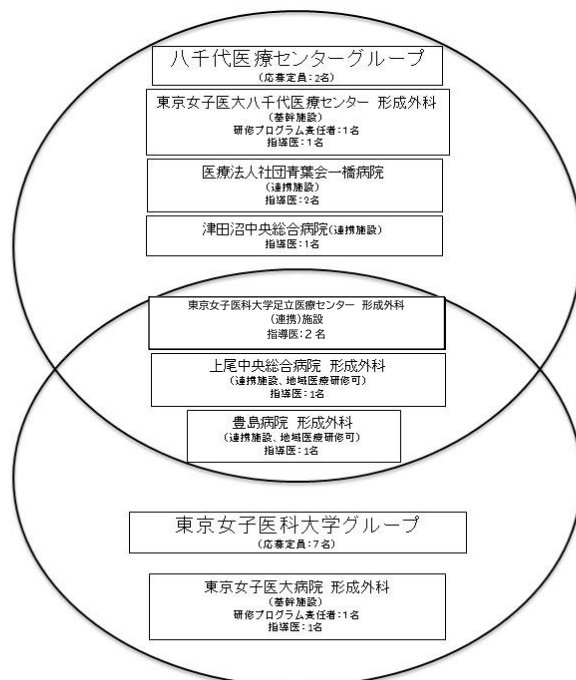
八千代医療センターグループ
(応募定員：2名)

東京女子医大八千代医療センター 形成外科
(基幹施設)
研修プログラム責任者：1名
指導医：1名

医療法人社団青葉会一橋病院
(連携施設)
指導医：2名

津田沼中央総合病院(連携施設)
指導医：1名

東京女子医科大学足立医療センター 形成外科
(連携)施設
指導医：2名

上尾中央総合病院 形成外科
(連携施設、地域医療研修可)
指導医：1名

豊島病院 形成外科
(連携施設、地域医療研修可)
指導医：1名

東京女子医科大学グループ
(応募定員：7名)

東京女子医大病院 形成外科
(基幹施設)
研修プログラム責任者：1名
指導医：1名